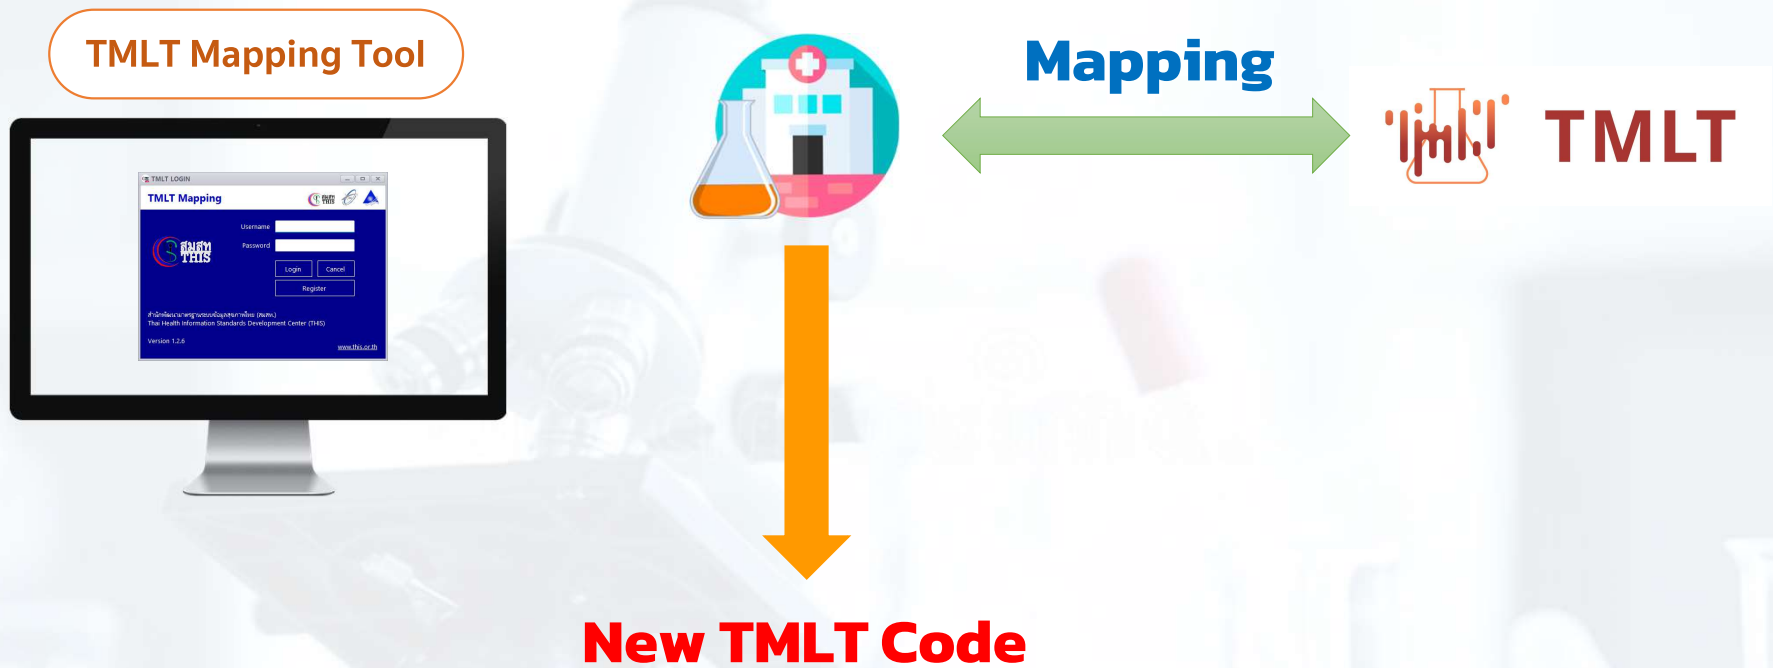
TMLT Mapping Tool

TMLT LOGIN

TMLT Mapping

สมสท THIS

Username

Password

Login

Cancel

Register

สำนักพัฒนามาตรฐานระบบข้อมูลสุขภาพไทย (สมสท.)
Thai Health Information Standards Development Center (THIS)

Version 1.2.6

www.this.or.th

Mapping

TMLT

New TMLT Code